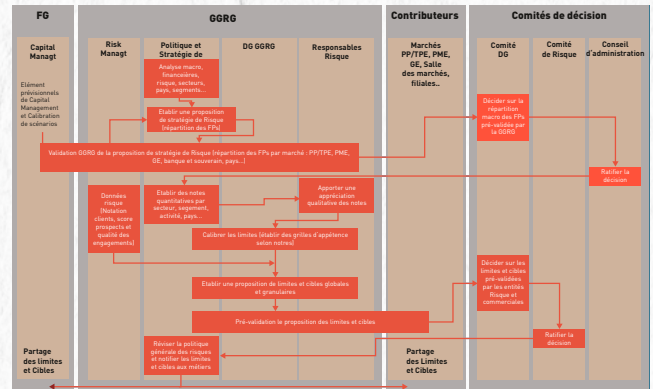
FG

GGRG

Contributeurs

Comités de décision

Capital Managt

Risk Managt

Politique et Stratégie de

DG GGRG

Responsables Risque

Marchés PP/TPE, PME, GE, Salle des marchés, filiales..

Comité DG

Comité de Risque

Conseil d'administration

Analyse macro, financières, risque, secteurs, pays, segments...

Elément prévisionnels de Capital Management et Calibration de scénarios

Etablir une proposition de stratégie de Risque (répartition des FPs)

Décider sur la répartition macro des FPs pré-validée par la GGRG

Validation GGRG de la proposition de stratégie de Risque (répartition des FPs par marché : PP/TPE, PME, GE, banque et souverain, pays...)

Ratifier la décision

Données risque (Notation clients, score prospects et qualité des engagements)

Etablir des notes quantitatives par secteur, segment, activité, pays...

Apporter une appréciation qualitative des notes

Calibrer les limites (établir des grilles d'appétence selon notes)

Décider sur les limites et cibles pré-validées par les entités Risque et commerciales

Etablir une proposition de limites et cibles globales et granulaires

Pré-validation la proposition des limites et cibles

Ratifier la décision

Réviser la politique générale des risques et notifier les limites et cibles aux métiers

Partage des limites et Cibles

Partage des Limites et Cibles